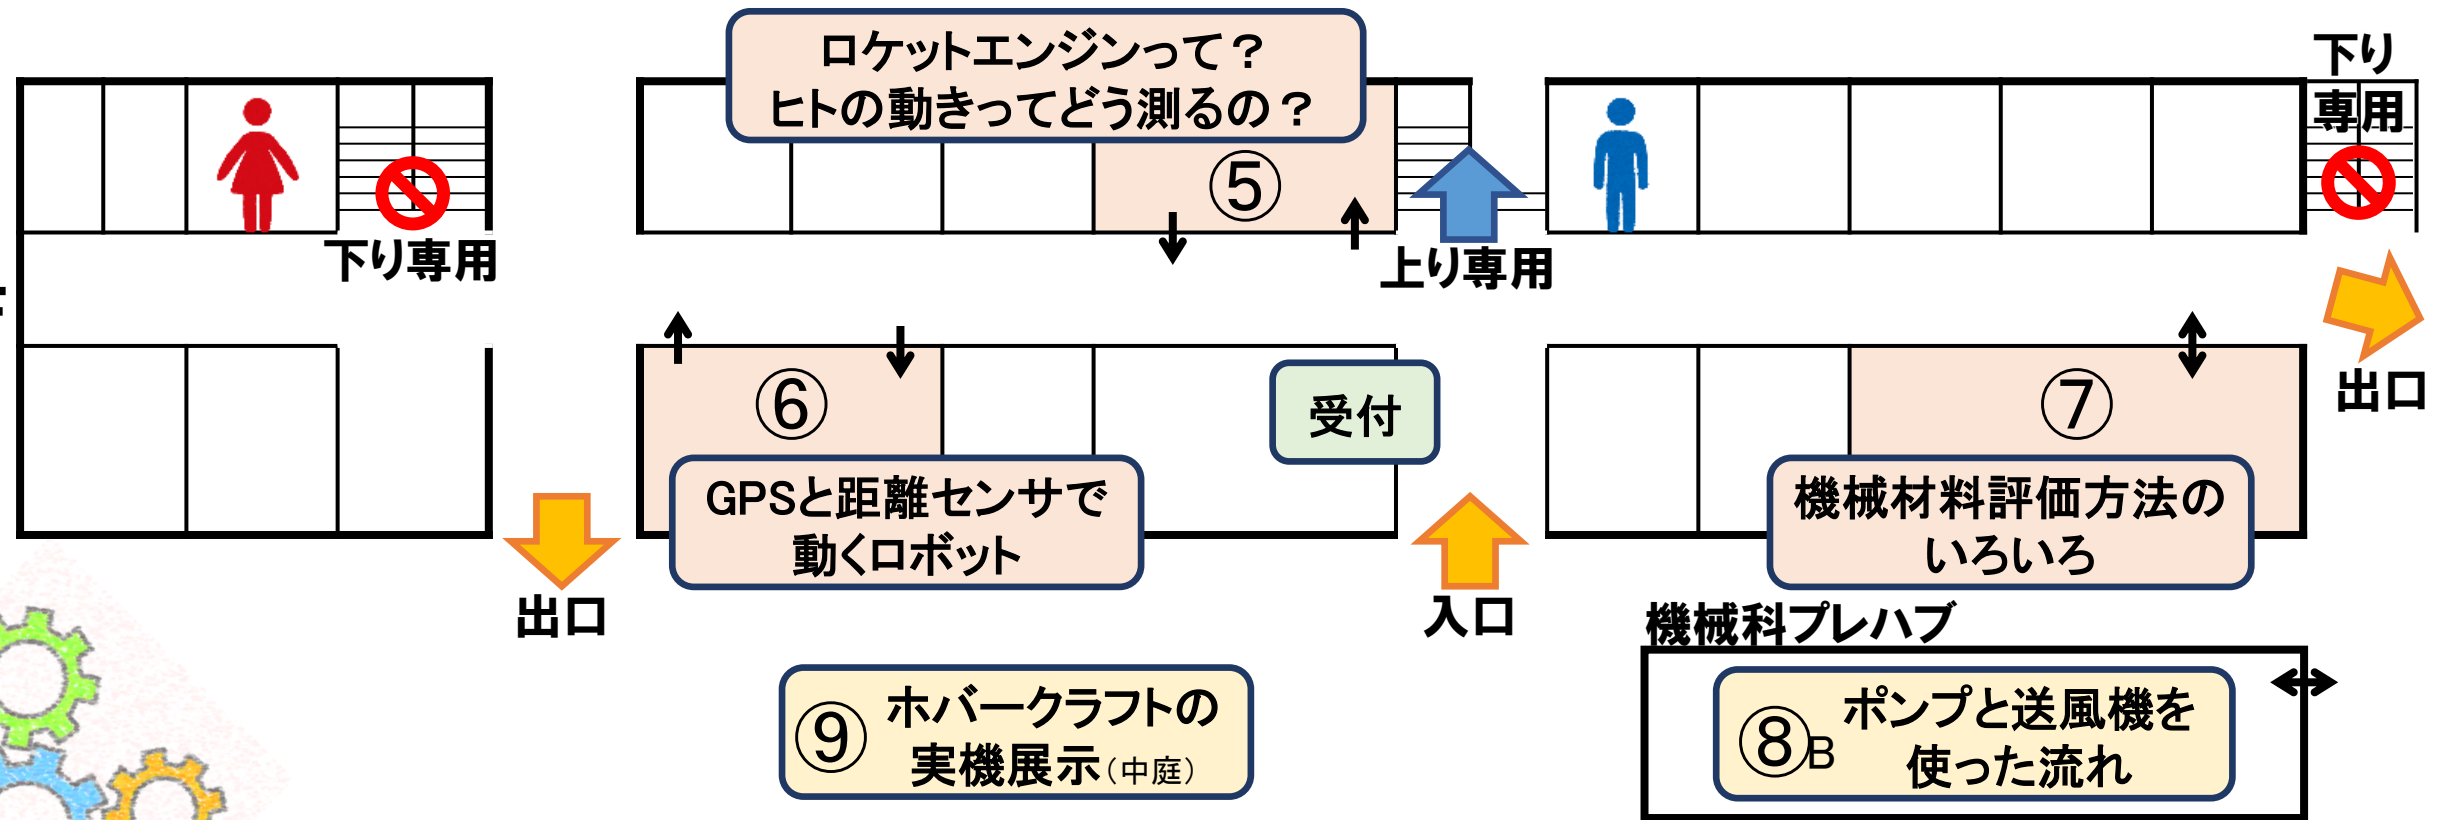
ロケットエンジンって？
ヒトの動きってどう測るの？

⑤

下り専用

上り専用

下り
専用

出口

⑥

GPSと距離センサで
動くロボット

受付

⑦

機械材料評価方法の
いろいろ

出口

入口

機械科プレハブ

⑨ ホバークラフトの
実機展示（中庭）

⑧B ポンプと送風機を
使った流れ